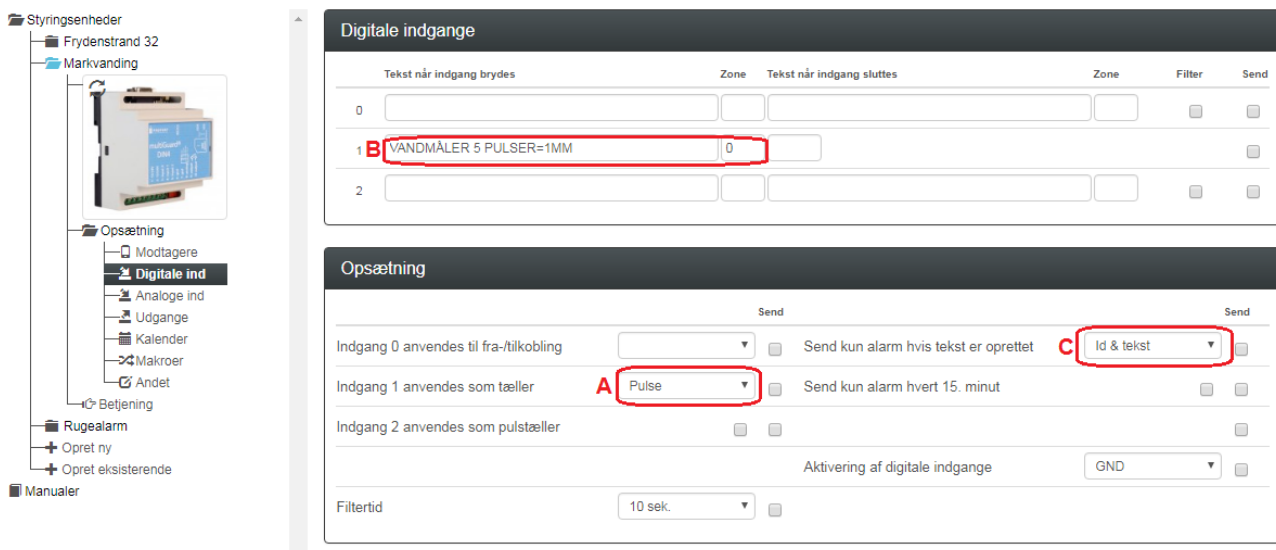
Styringsenheder
Frydenstrand 32
Markvanding
multiGuard DIN
Opsætning
Modtagere
Digitale ind
Analoge ind
Udgange
Kalender
Makroer
Andet
Betjening
Rugealarm
Opret ny
Opret eksisterende
Manualer

Digitale indgange

| | Tekst når indgang brydes | Zone | Tekst når indgang sluttes | Zone | Filter | Send |
|---|---|---|---|---|---|---|
| 0 | | | | | | |
| 1 | VANDMÅLER 5 PULSER=1MM | 0 | | | | |
| 2 | | | | | | |

B

Opsætning

Send

Indgang 0 anvendes til fra-/tilkobling

Indgang 1 anvendes som tæller
A
Pulse

Indgang 2 anvendes som pulstæller

Filtertid
10 sek.

Send

Send kun alarm hvis tekst er oprettet
C
Id & tekst

Send kun alarm hvert 15. minut

Aktivering af digitale indgange
GND